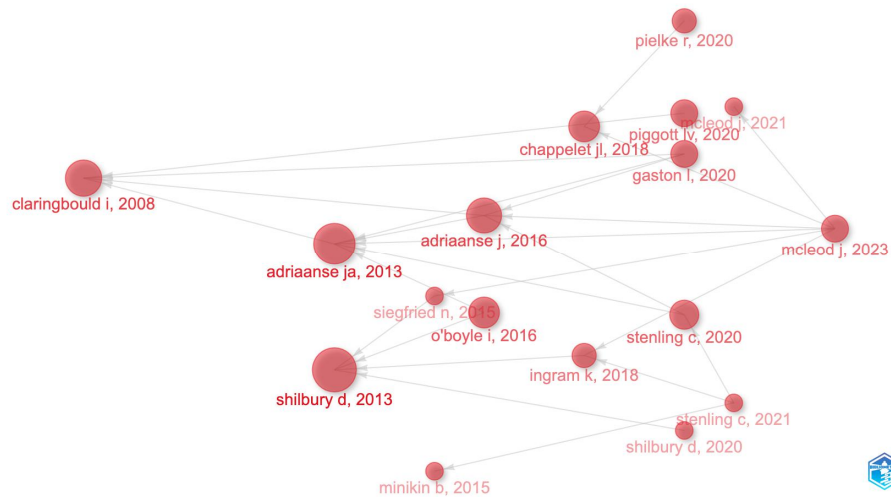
pielke r, 2020

mcleod j, 2021

piggott lv, 2020

chappelet jl, 2018

gaston l, 2020

claringbould i, 2008

adriaanse j, 2016

mcleod j, 2023

adriaanse ja, 2013

siegfried n, 2015

o'boyle i, 2016

stenling c, 2020

ingram k, 2018

shilbury d, 2013

stenling c, 2021

shilbury d, 2020

minikin b, 2015